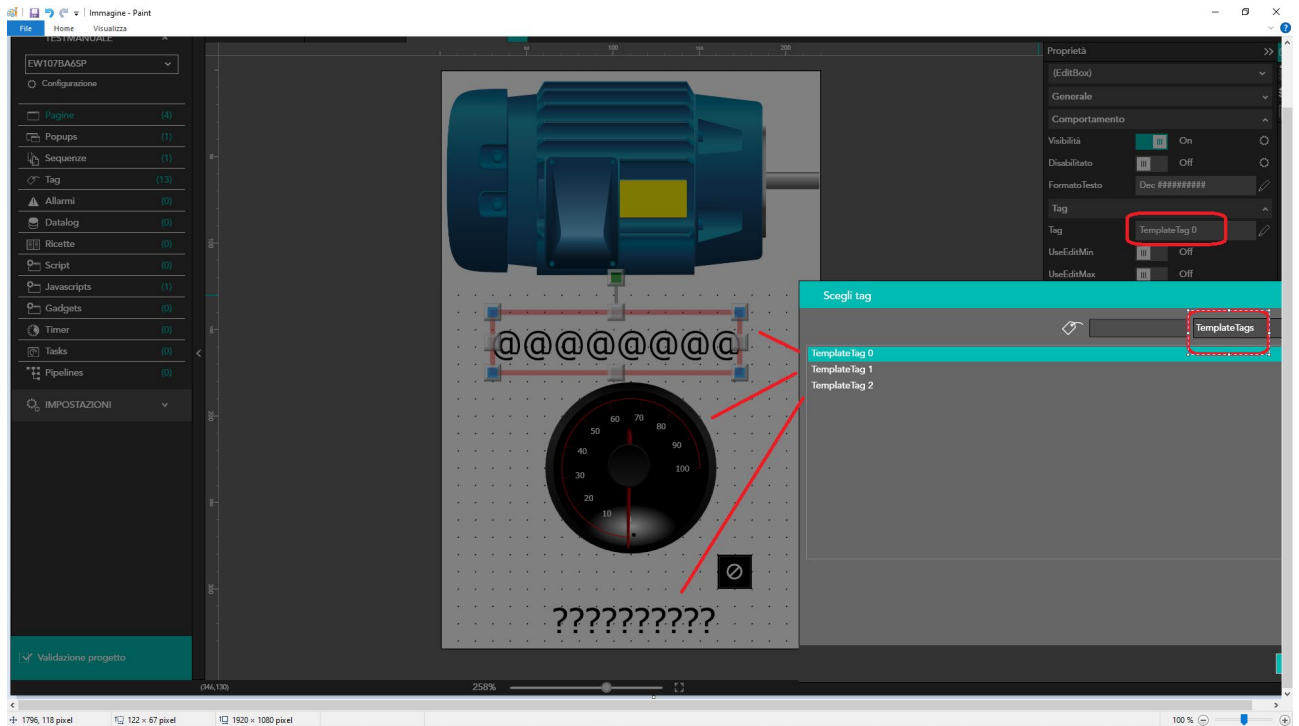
Immagine - Paint
File Home Visualizza

TESTMANUALE
EW107BA6SP
Configurazione
Pagine (4)
Popups (1)
Sequenze (1)
Tag (13)
Allarmi (0)
Datalog (0)
Ricette (0)
Script (0)
Javascripts (1)
Gadgets (0)
Timer (0)
Tasks (0)
Pipelines (0)
IMPOSTAZIONI
Validazione progetto

50 100 150 200

@@@@@@@@

60 70
50 80
40 90
30 100
20
10

??????????

(346,130)
258%

Proprietà
(EditBox)
Generale
Comportamento
Visibilità On
Disabilitato Off
FormatoTesto Dec #########
Tag
Tag TemplateTag 0
UseEditMin Off
UseEditMax Off

Scegli tag
TemplateTags
TemplateTag 0
TemplateTag 1
TemplateTag 2

1796, 118 pixel
122 × 67 pixel
1920 × 1080 pixel
100 %